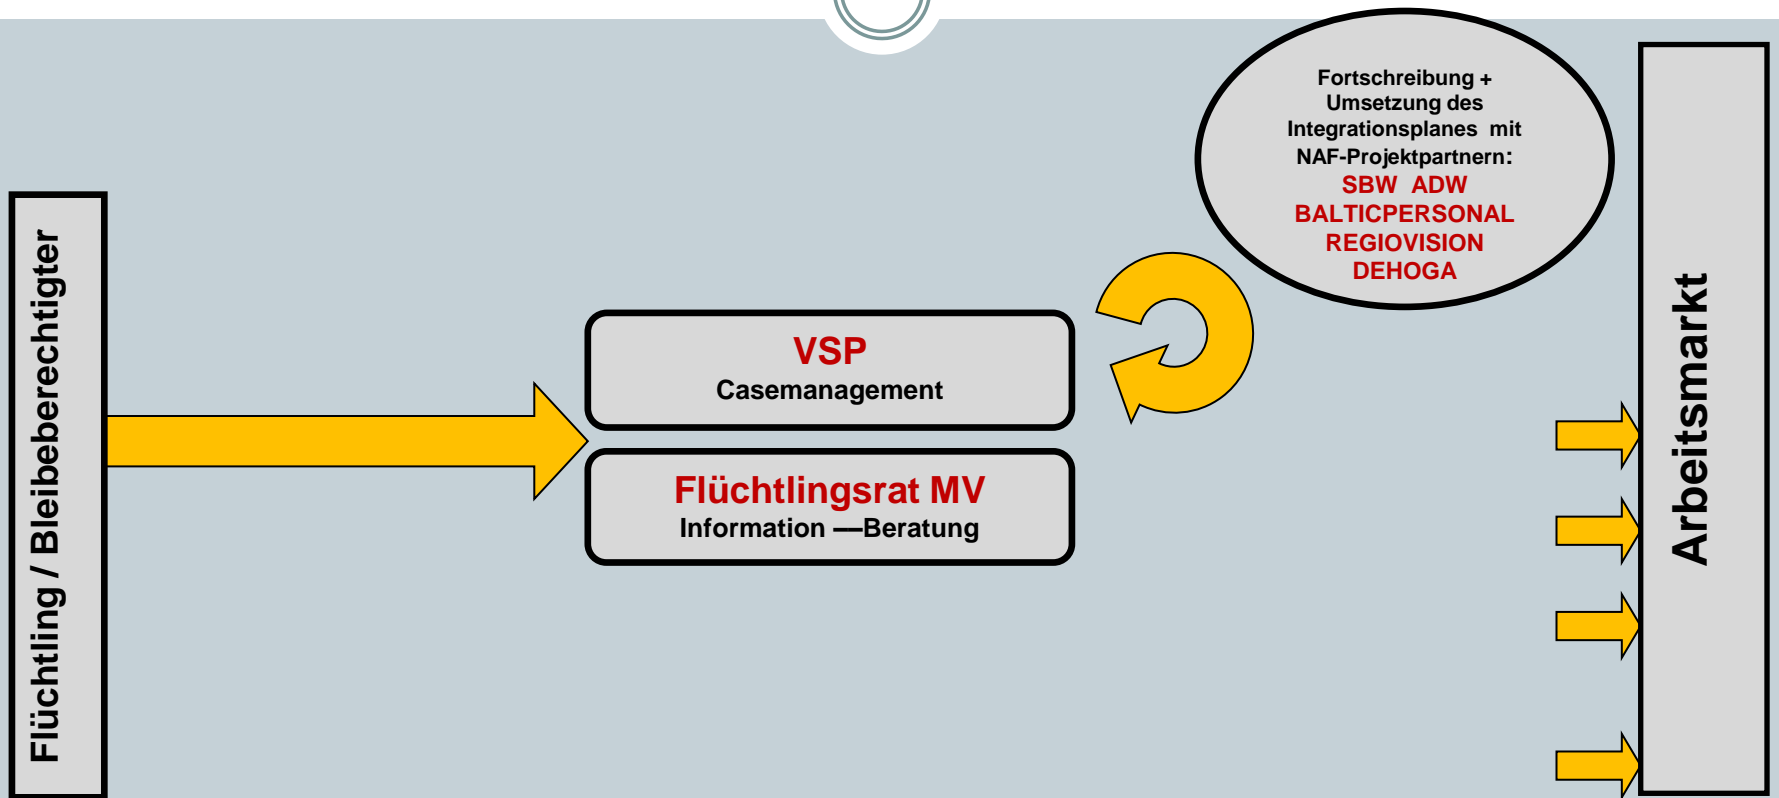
Flüchtling / Bleibeberechtigter

VSP
Casemanagement

Flüchtlingsrat MV
Information —Beratung

Fortschreibung + Umsetzung des Integrationsplanes mit NAF-Projektpartnern:
SBW ADW
BALTICPERSONAL
REGIOVISION
DEHOGA

Arbeitsmarkt